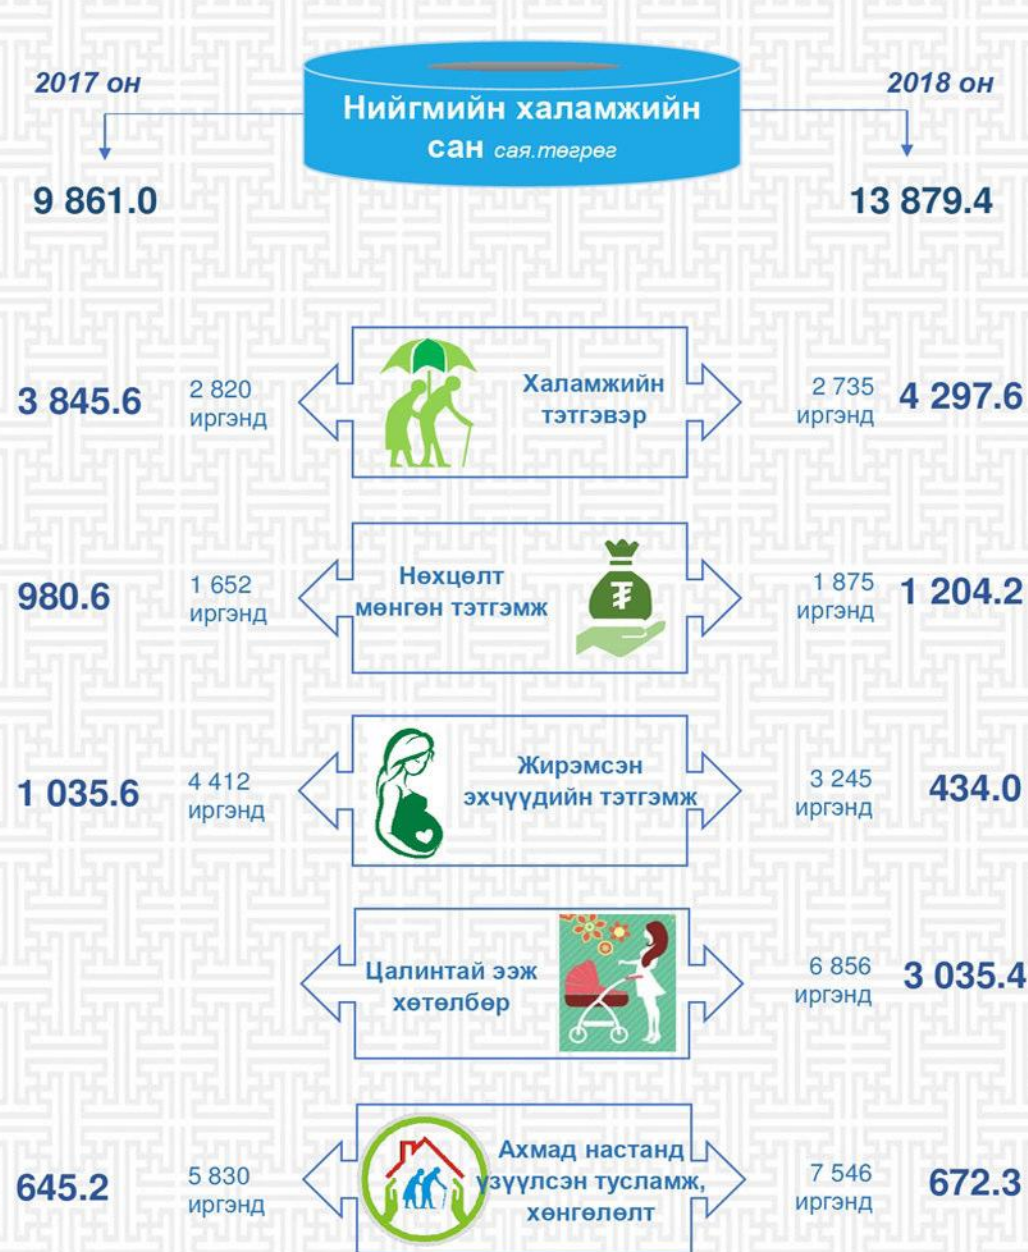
2017 он

Нийгмийн халамжийн сан сая.төгрөг

2018 он

9 861.0

13 879.4

3 845.6

2 820 иргэнд

Халамжийн тэтгэвэр

2 735 иргэнд

4 297.6

980.6

1 652 иргэнд

Нөхцөлт мөнгөн тэтгэмж

₮

1 875 иргэнд

1 204.2

1 035.6

4 412 иргэнд

Жирэмсэн эхчүүдийн тэтгэмж

3 245 иргэнд

434.0

Цалинтай ээж хөтөлбөр

6 856 иргэнд

3 035.4

645.2

5 830 иргэнд

Ахмад настанд үзүүлсэн тусламж, хөнгөлөлт

7 546 иргэнд

672.3